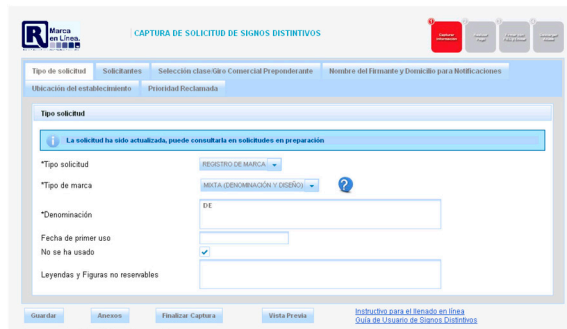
Marca en Línea.

CAPTURA DE SOLICITUD DE SIGNOS DISTINTIVOS

Capturar información

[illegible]

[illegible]

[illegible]

Tipo de solicitud | Solicitantes | Selección clase/Giro Comercial Preponderante | Nombre del Firmante y Domicilio para Notificaciones

Ubicación del establecimiento | Prioridad Reclamada

Tipo solicitud

La solicitud ha sido actualizada, puede consultarla en solicitudes en preparación

*Tipo solicitud
REGISTRO DE MARCA

*Tipo de marca
MIXTA (DENOMINACIÓN Y DISEÑO)

*Denominación
DE

Fecha de primer uso

No se ha usado

Leyendas y Figuras no reservables

Guardar | Anexos | Finalizar Captura | Vista Previa

Instructivo para el llenado en línea
Guía de Usuario de Signos Distintivos